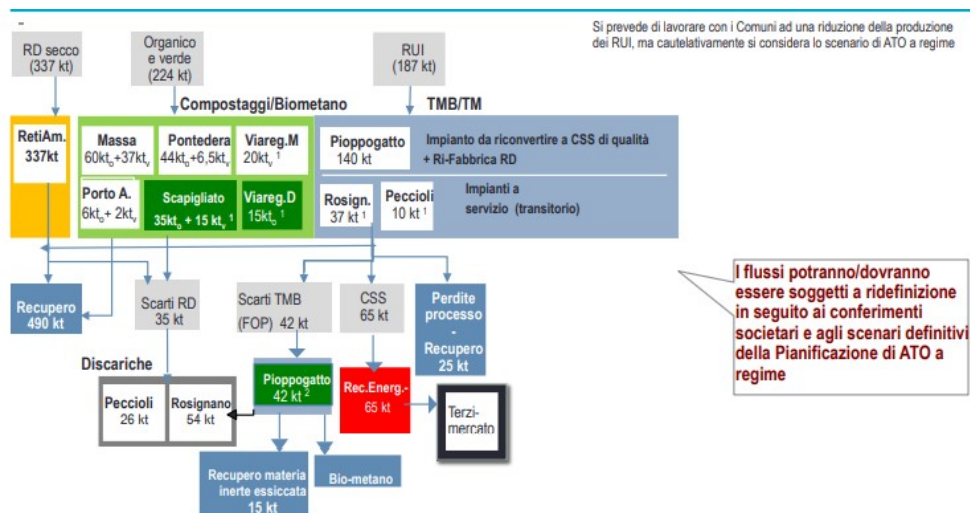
-

Si prevede di lavorare con i Comuni ad una riduzione della produzione dei RUI, ma cautelativamente si considera lo scenario di ATO a regime

RD secco (337 kt)

Organico e verde (224 kt)

RUI (187 kt)

Compostaggi/Biometano

TMB/TM

RetiAm. 337kt

Massa $60kt_o+37kt_v$

Pontedera $44kt_o+6,5kt_v$

Viareg.M $20kt_v$ $^1$

Pioppogatto 140 kt

Impianto da riconvertire a CSS di qualità + Ri-Fabbrica RD

Porto A. $6kt_o+2kt_v$

Scapigliato $35kt_o+15kt_v$ $^1$

Viareg.D $15kt_o$ $^1$

Rosign. 37 kt $^1$

Peccioli 10 kt $^1$

Impianti a servizio (transitorio)

Recupero 490 kt

Scarti RD 35 kt

Scarti TMB (FOP) 42 kt

CSS 65 kt

Perdite processo - Recupero 25 kt

I flussi potranno/dovranno essere soggetti a ridefinizione in seguito ai conferimenti societari e agli scenari definitivi della Pianificazione di ATO a regime

Discariche

Peccioli 26 kt

Rosignano 54 kt

Pioppogatto 42 kt $^2$

Rec.Energ.- 65 kt

Terzi-mercato

Recupero materia inerte essiccata 15 kt

Bio-metano